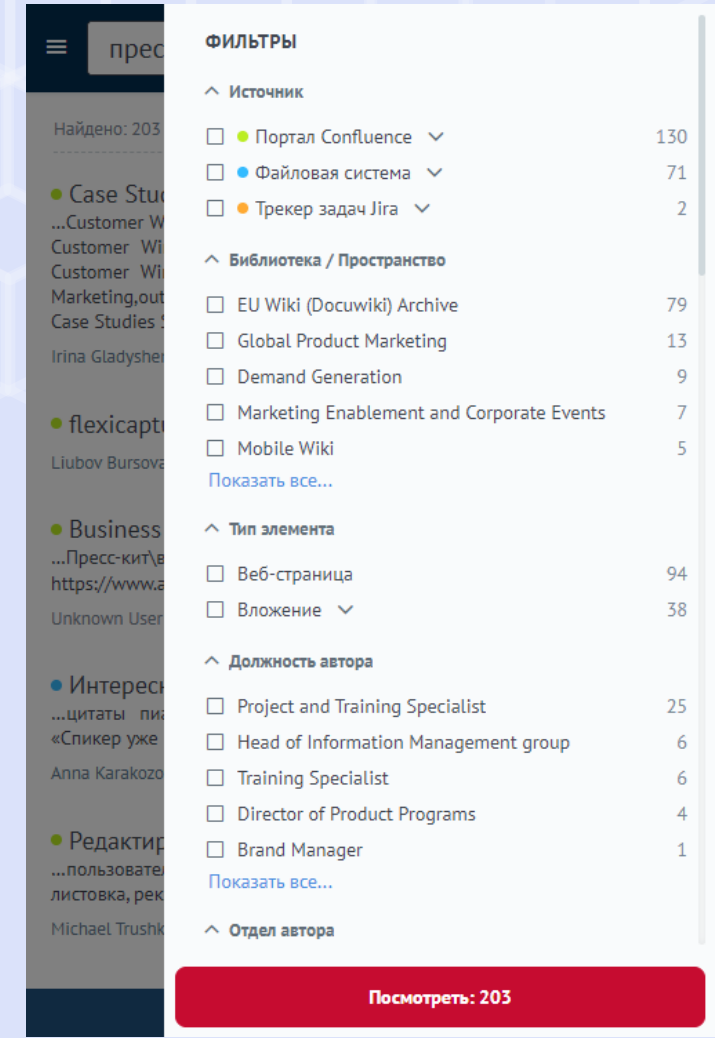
прес

Найдено: 203

Case Studi
...Customer W
Customer Wi
Customer Wi
Marketing,out
Case Studies S
Irina Gladyshe

flexicapt
Liubov Bursova

Business
...Пресс-кит\в
https://www.a
Unknown User

Интересн
...цитаты пиа
«Спикер уже
Anna Karakozo

Редактир
...пользовател
листовка, рек
Michael Trushk

ФИЛЬТРЫ

Источник

Портал Confluence 130
Файловая система 71
Трекер задач Jira 2

Библиотека / Пространство

EU Wiki (Docuwiki) Archive 79
Global Product Marketing 13
Demand Generation 9
Marketing Enablement and Corporate Events 7
Mobile Wiki 5
Показать все...

Тип элемента

Веб-страница 94
Вложение 38

Должность автора

Project and Training Specialist 25
Head of Information Management group 6
Training Specialist 6
Director of Product Programs 4
Brand Manager 1
Показать все...

Отдел автора

Посмотреть: 203